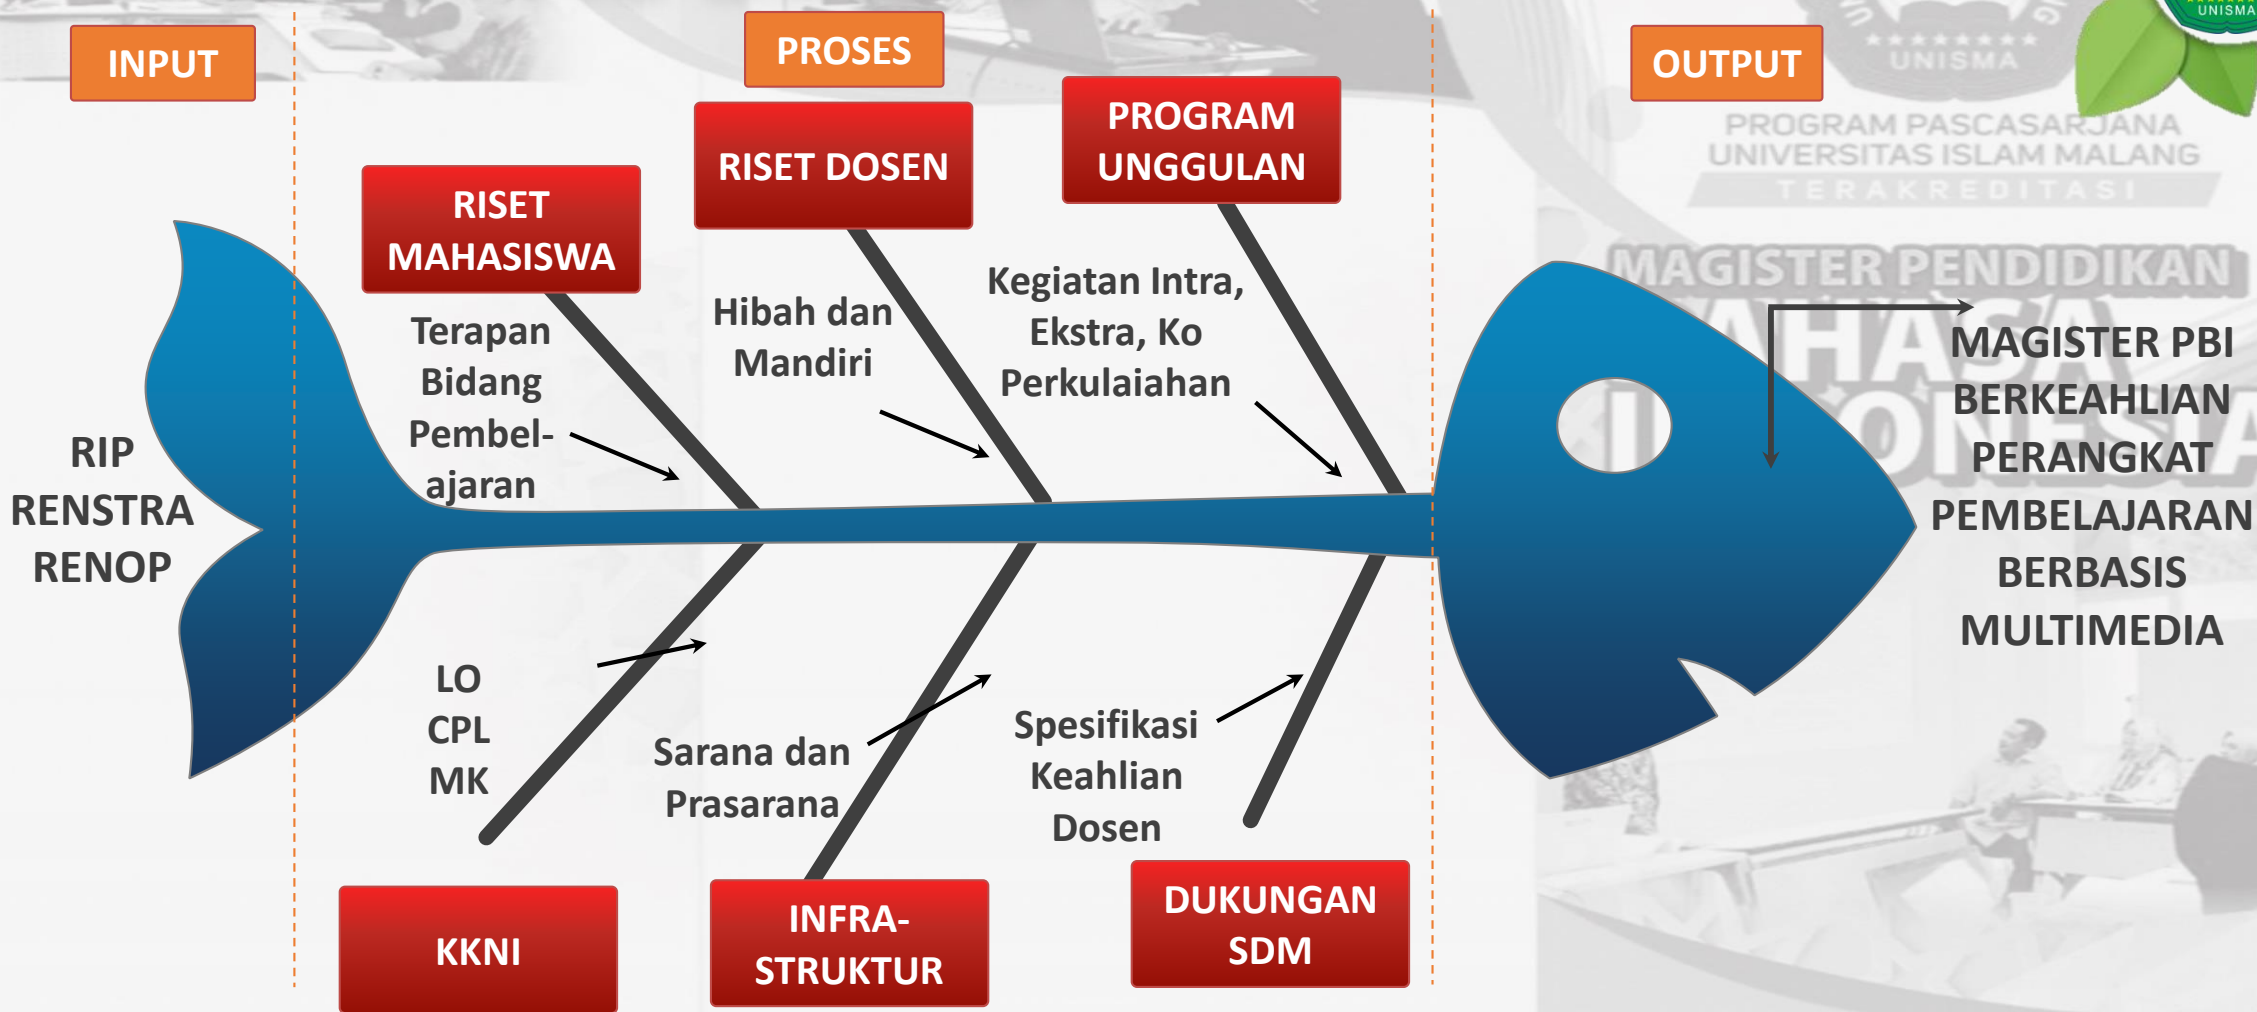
INPUT

PROSES

OUTPUT

UNISMA

UNISMA

PROGRAM PASCASARJANA UNIVERSITAS ISLAM MALANG

TERAKREDITASI

MAGISTER PENDIDIKAN

RISET MAHASISWA

RISET DOSEN

PROGRAM UNGGULAN

Terapan Bidang Pembelajaran

Hibah dan Mandiri

Kegiatan Intra, Ekstra, Ko Perkulaiahan

RIP RENSTRA RENOP

MAGISTER PBI BERKEAHLIAN PERANGKAT PEMBELAJARAN BERBASIS MULTIMEDIA

LO CPL MK

Sarana dan Prasarana

Spesifikasi Keahlian Dosen

KKNI

INFRA-STRUKTUR

DUKUNGAN SDM